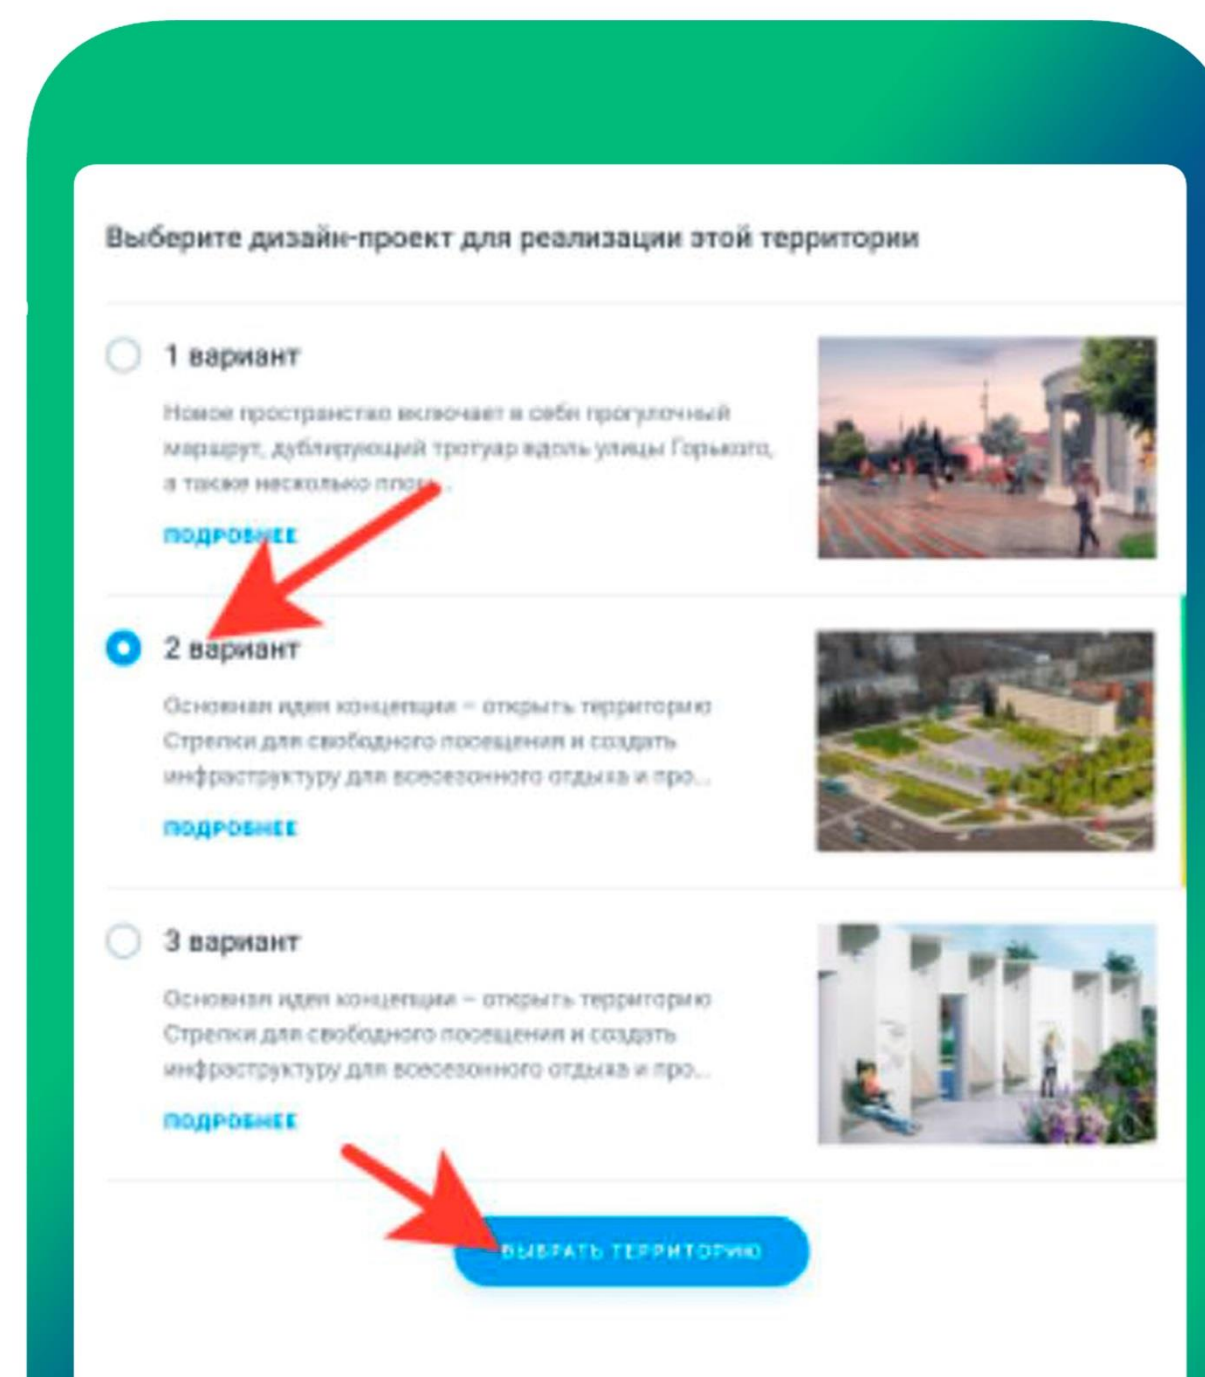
Выберите дизайн-проект для реализации этой территории

1 вариант

Новое пространство включает в себя прогулочный маршрут, дублирующий тротуар вдоль улицы Горького, а также несколько пло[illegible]...

ПОДРОБ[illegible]

2 вариант

Основная идея концепции – открыть территорию Стрелки для свободного посещения и создать инфраструктуру для всесезонного отдыха и про...

ПОДРОБНЕЕ

3 вариант

Основная идея концепции – открыть территорию Стрелки для свободного посещения и создать инфраструктуру для всесезонного отдыха и про...

ПОДРОБНЕЕ

ВЫБРАТЬ ТЕРРИТОРИЮ